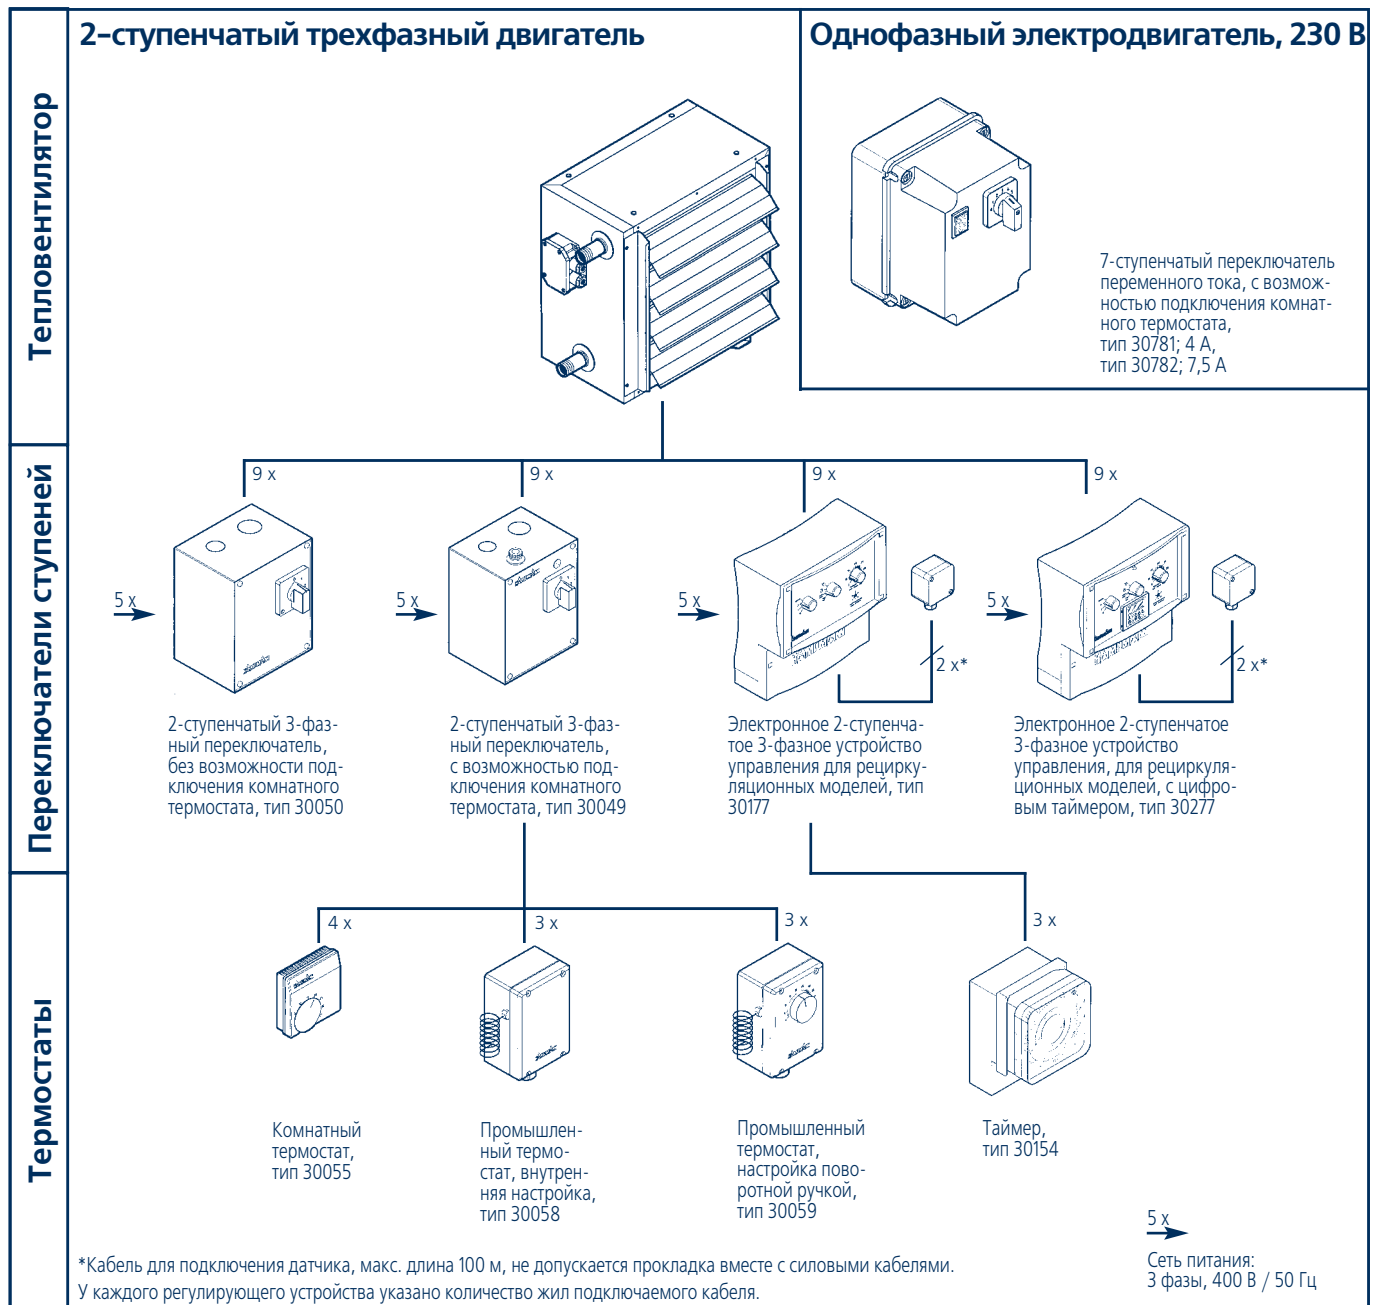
Тепловентилятор

Переключатели ступеней

Термостаты

2-ступенчатый трехфазный двигатель

Однофазный электродвигатель, 230 В

7-ступенчатый переключатель переменного тока, с возможностью подключения комнатного термостата, тип 30781; 4 А, тип 30782; 7,5 А

9 x

9 x

9 x

9 x

5 x

5 x

5 x

5 x

2 x*

2 x*

2-ступенчатый 3-фазный переключатель, без возможности подключения комнатного термостата, тип 30050

2-ступенчатый 3-фазный переключатель, с возможностью подключения комнатного термостата, тип 30049

Электронное 2-ступенчатое 3-фазное устройство управления для рециркуляционных моделей, тип 30177

Электронное 2-ступенчатое 3-фазное устройство управления, для рециркуляционных моделей, с цифровым таймером, тип 30277

4 x

3 x

3 x

3 x

Комнатный термостат, тип 30055

Промышленный термостат, внутренняя настройка, тип 30058

Промышленный термостат, настройка поворотной ручкой, тип 30059

Таймер, тип 30154

5 x

Сеть питания: 3 фазы, 400 В / 50 Гц

*Кабель для подключения датчика, макс. длина 100 м, не допускается прокладка вместе с силовыми кабелями.
У каждого регулирующего устройства указано количество жил подключаемого кабеля.